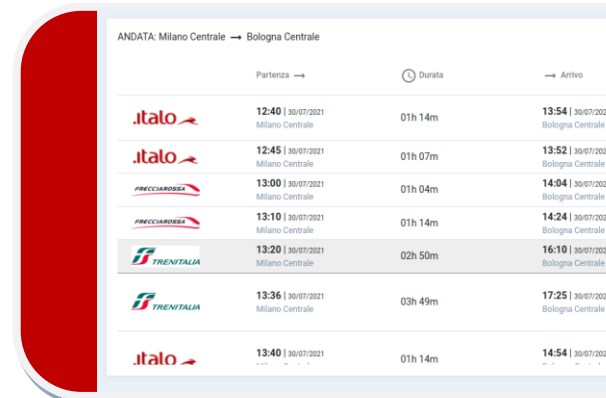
ANDATA: Milano Centrale ⟶ Bologna Centrale

| | Partenza ⟶ | Durata | ⟶ Arrivo |
|---|---|---|---|
| .italo | 12:40 \| 30/07/2021 Milano Centrale | 01h 14m | 13:54 \| 30/07/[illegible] Bologna Centrale |
| .italo | 12:45 \| 30/07/2021 Milano Centrale | 01h 07m | 13:52 \| 30/07/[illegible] Bologna Centrale |
| FRECCIAROSSA | 13:00 \| 30/07/2021 Milano Centrale | 01h 04m | 14:04 \| 30/07/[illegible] Bologna Centrale |
| FRECCIAROSSA | 13:10 \| 30/07/2021 Milano Centrale | 01h 14m | 14:24 \| 30/07/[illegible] Bologna Centrale |
| TRENITALIA | 13:20 \| 30/07/2021 Milano Centrale | 02h 50m | 16:10 \| 30/07/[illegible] Bologna Centrale |
| TRENITALIA | 13:36 \| 30/07/2021 Milano Centrale | 03h 49m | 17:25 \| 30/07/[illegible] Bologna Centrale |
| .italo | 13:40 \| 30/07/2021 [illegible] | 01h 14m | 14:54 \| 30/07/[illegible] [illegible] |